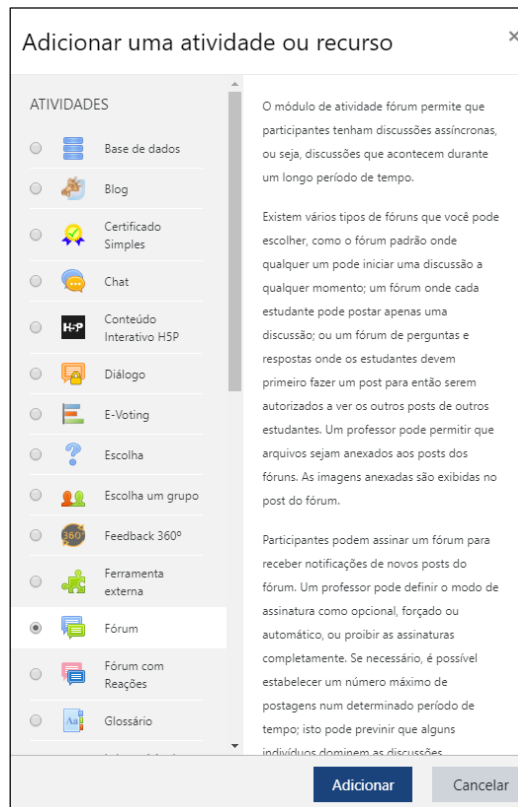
Adicionar uma atividade ou recurso

×

ATIVIDADES

Base de dados

Blog

Certificado Simples

Chat

H-P

Conteúdo Interativo H5P

Diálogo

E-Voting

Escolha

Escolha um grupo

360

Feedback 360º

Ferramenta externa

Fórum

Fórum com Reações

Aa

Glossário

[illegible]

O módulo de atividade fórum permite que participantes tenham discussões assíncronas, ou seja, discussões que acontecem durante um longo período de tempo.

Existem vários tipos de fóruns que você pode escolher, como o fórum padrão onde qualquer um pode iniciar uma discussão a qualquer momento; um fórum onde cada estudante pode postar apenas uma discussão; ou um fórum de perguntas e respostas onde os estudantes devem primeiro fazer um post para então serem autorizados a ver os outros posts de outros estudantes. Um professor pode permitir que arquivos sejam anexados aos posts dos fóruns. As imagens anexadas são exibidas no post do fórum.

Participantes podem assinar um fórum para receber notificações de novos posts do fórum. Um professor pode definir o modo de assinatura como opcional, forçado ou automático, ou proibir as assinaturas completamente. Se necessário, é possível estabelecer um número máximo de postagens num determinado período de tempo; isto pode prevenir que alguns indivíduos dominem as discussões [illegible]

Adicionar

Cancelar